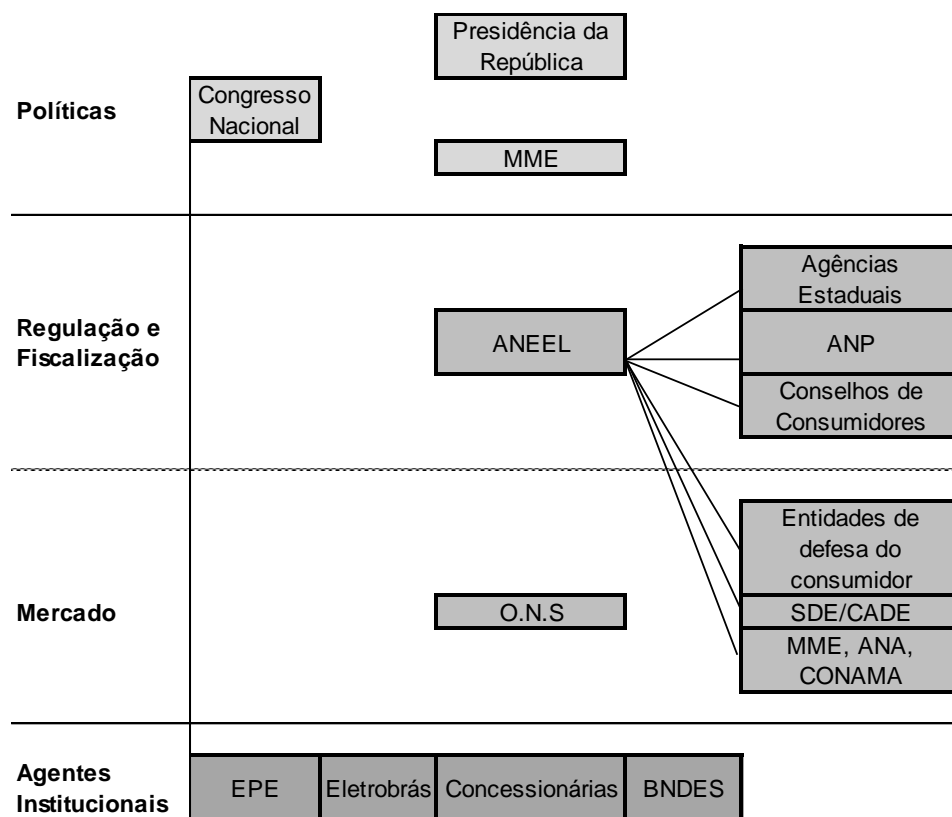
Presidência da República

Políticas

Congresso Nacional

MME

Agências Estaduais

Regulação e Fiscalização

ANEEL

ANP

Conselhos de Consumidores

Entidades de defesa do consumidor

Mercado

O.N.S

SDE/CADE

MME, ANA, CONAMA

Agentes Institucionais

EPE

Eletrobrás

Concessionárias

BNDES